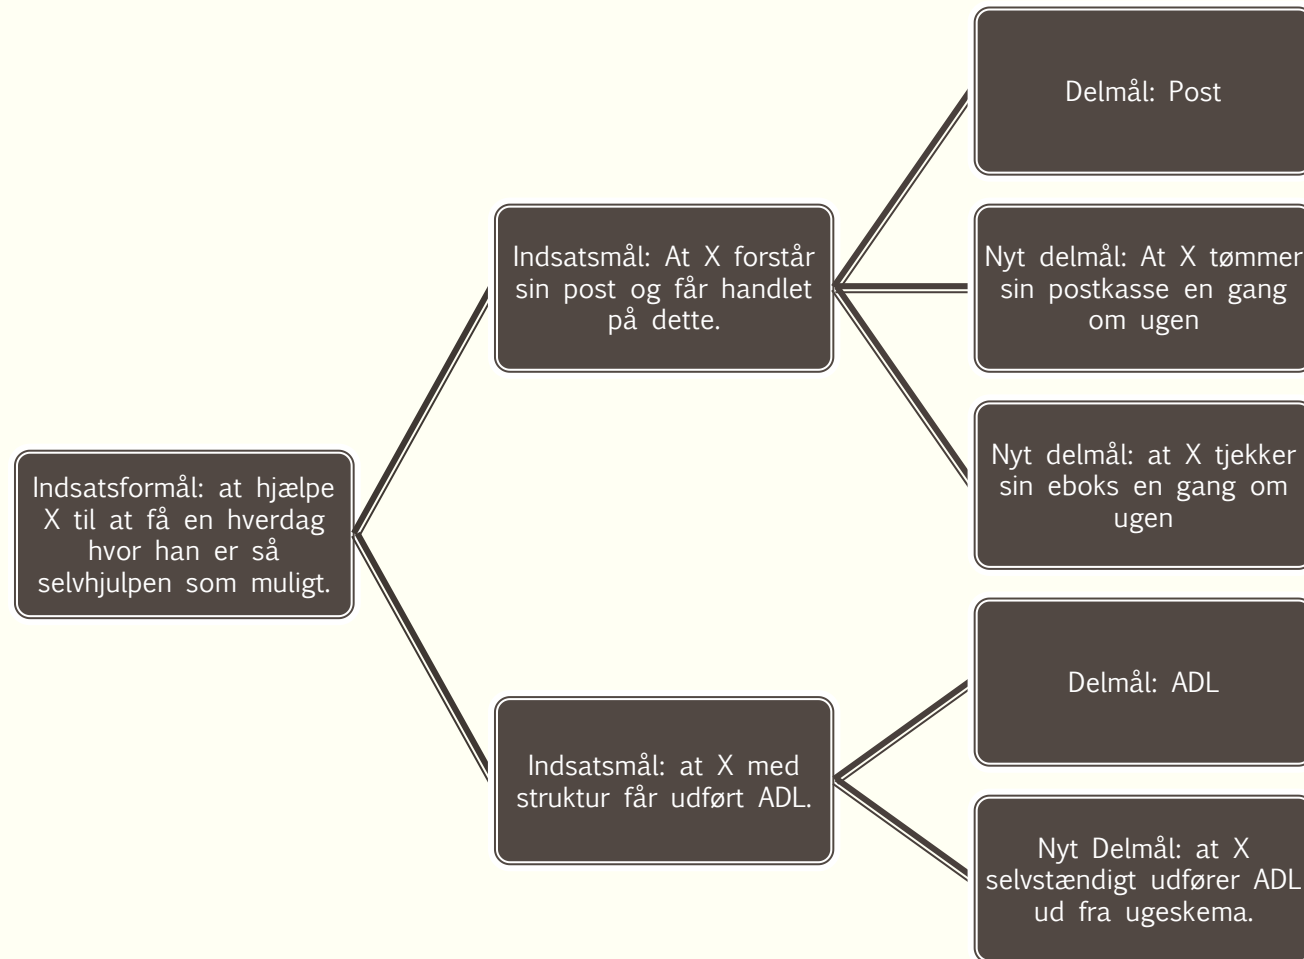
Indsatsformål: at hjælpe X til at få en hverdag hvor han er så selvhjulpen som muligt.

Indsatsmål: At X forstår sin post og får handlet på dette.

Delmål: Post

Nyt delmål: At X tømmer sin postkasse en gang om ugen

Nyt delmål: at X tjekker sin eboks en gang om ugen

Indsatsmål: at X med struktur får udført ADL.

Delmål: ADL

Nyt Delmål: at X selvstændigt udfører ADL ud fra ugeskema.